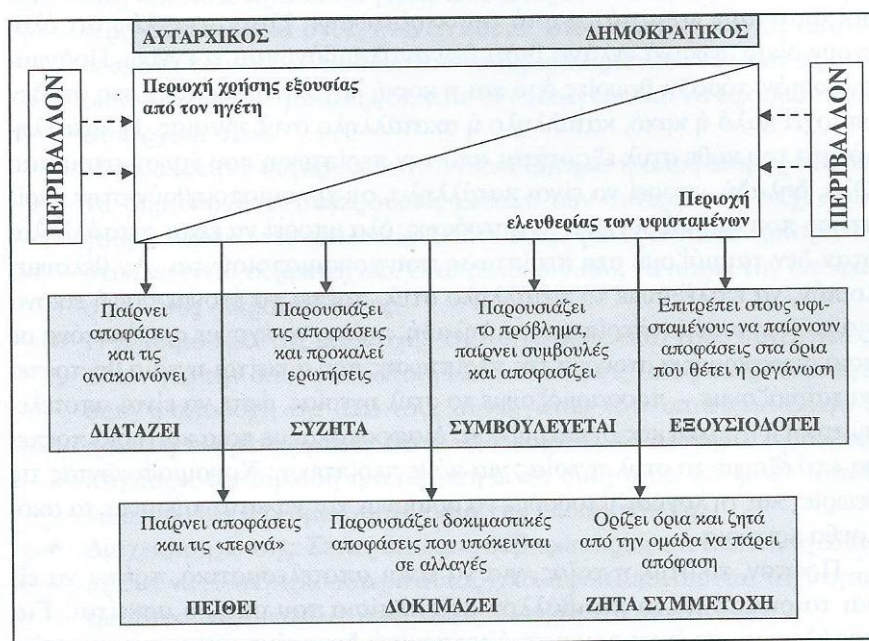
ΑΥΤΑΡΧΙΚΟΣ

ΔΗΜΟΚΡΑΤΙΚΟΣ

ΠΕΡΙΒΑΛΛΟΝ

ΠΕΡΙΒΑΛΛΟΝ

Περιοχή χρήσης εξουσίας από τον ηγέτη

Περιοχή ελευθερίας των υφισταμένων

Παίρνει αποφάσεις και τις ανακοινώνει

ΔΙΑΤΑΖΕΙ

Παρουσιάζει τις αποφάσεις και προκαλεί ερωτήσεις

ΣΥΖΗΤΑ

Παρουσιάζει το πρόβλημα, παίρνει συμβουλές και αποφασίζει

ΣΥΜΒΟΥΛΕΥΕΤΑΙ

Επιτρέπει στους υφισταμένους να παίρνουν αποφάσεις στα όρια που θέτει η οργάνωση

ΕΞΟΥΣΙΟΔΟΤΕΙ

Παίρνει αποφάσεις και τις «περνά»

ΠΕΙΘΕΙ

Παρουσιάζει δοκιμαστικές αποφάσεις που υπόκεινται σε αλλαγές

ΔΟΚΙΜΑΖΕΙ

Ορίζει όρια και ζητά από την ομάδα να πάρει απόφαση

ΖΗΤΑ ΣΥΜΜΕΤΟΧΗ